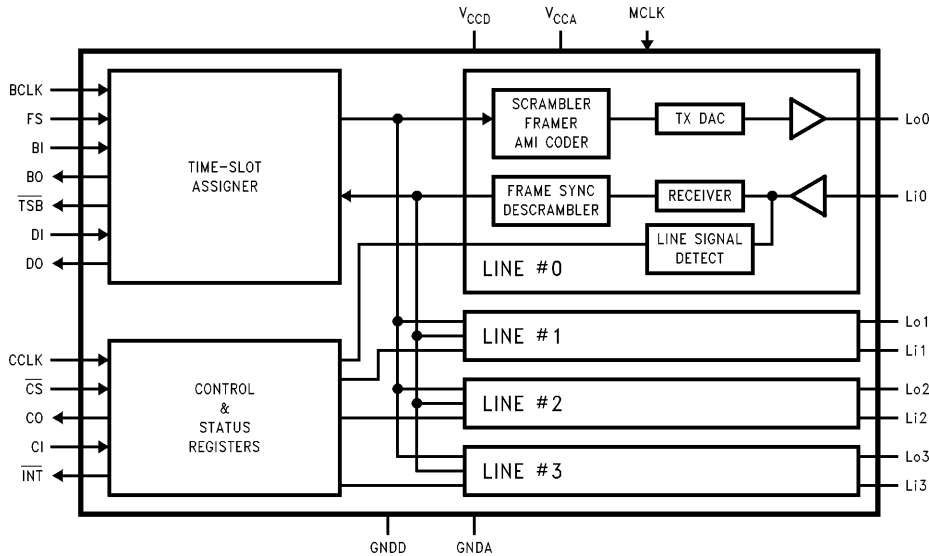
$V_{CCD}$ $V_{CCA}$ MCLK

BCLK
FS
BI
BO
$\overline{TSB}$
DI
DO

TIME-SLOT ASSIGNER

SCRAMBLER FRAMER AMI CODER

TX DAC

Lo0

FRAME SYNC DESCRAMBLER

RECEIVER

Li0

LINE SIGNAL DETECT

LINE #0

CCLK
$\overline{CS}$
CO
CI
$\overline{INT}$

CONTROL & STATUS REGISTERS

LINE #1

Lo1
Li1

LINE #2

Lo2
Li2

LINE #3

Lo3
Li3

GNDD GNDA